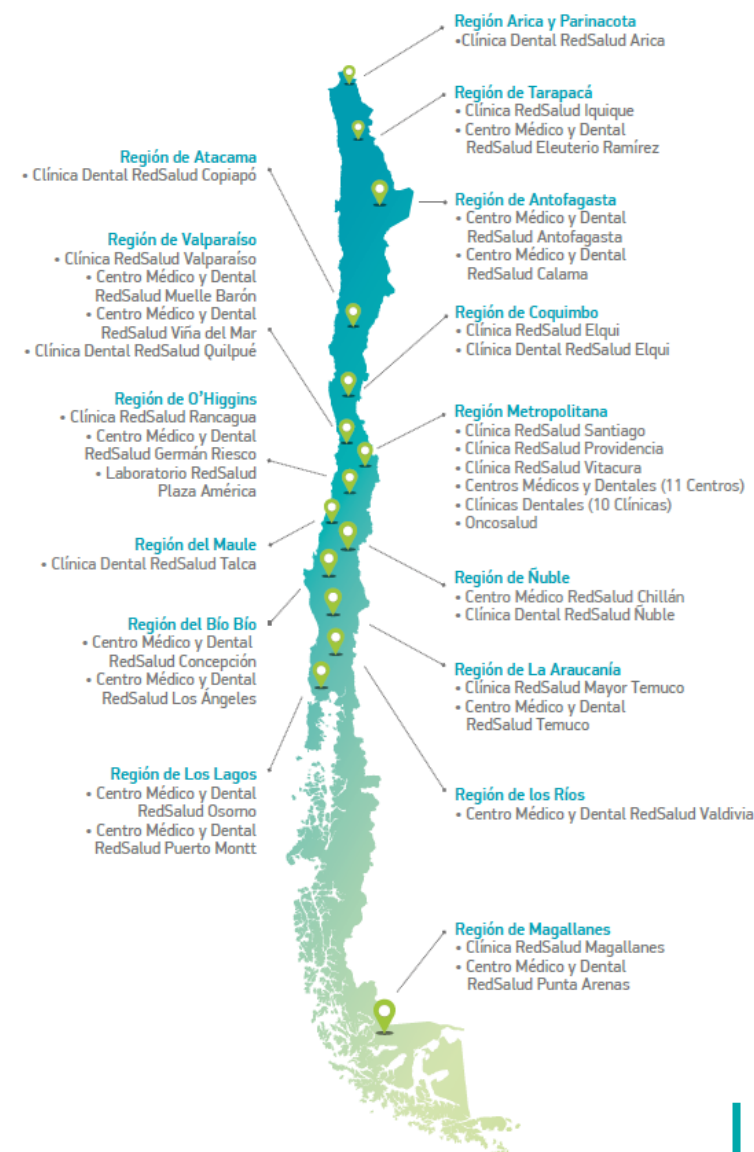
Región Arica y Parinacota
•Clínica Dental RedSalud Arica

Región de Tarapacá
• Clínica RedSalud Iquique
• Centro Médico y Dental RedSalud Eleuterio Ramírez

Región de Atacama
• Clínica Dental RedSalud Copiapó

Región de Antofagasta
• Centro Médico y Dental RedSalud Antofagasta
• Centro Médico y Dental RedSalud Calama

Región de Valparaíso
• Clínica RedSalud Valparaíso
• Centro Médico y Dental RedSalud Muelle Barón
• Centro Médico y Dental RedSalud Viña del Mar
• Clínica Dental RedSalud Quilpué

Región de Coquimbo
• Clínica RedSalud Elqui
• Clínica Dental RedSalud Elqui

Región de O'Higgins
• Clínica RedSalud Rancagua
• Centro Médico y Dental RedSalud Germán Riesco
• Laboratorio RedSalud Plaza América

Región Metropolitana
• Clínica RedSalud Santiago
• Clínica RedSalud Providencia
• Clínica RedSalud Vitacura
• Centros Médicos y Dentales (11 Centros)
• Clínicas Dentales (10 Clínicas)
• Oncosalud

Región del Maule
• Clínica Dental RedSalud Talca

Región de Ñuble
• Centro Médico RedSalud Chillán
• Clínica Dental RedSalud Ñuble

Región del Bío Bío
• Centro Médico y Dental RedSalud Concepción
• Centro Médico y Dental RedSalud Los Ángeles

Región de La Araucanía
• Clínica RedSalud Mayor Temuco
• Centro Médico y Dental RedSalud Temuco

Región de Los Lagos
• Centro Médico y Dental RedSalud Osorno
• Centro Médico y Dental RedSalud Puerto Montt

Región de los Ríos
• Centro Médico y Dental RedSalud Valdivia

Región de Magallanes
• Clínica RedSalud Magallanes
• Centro Médico y Dental RedSalud Punta Arenas